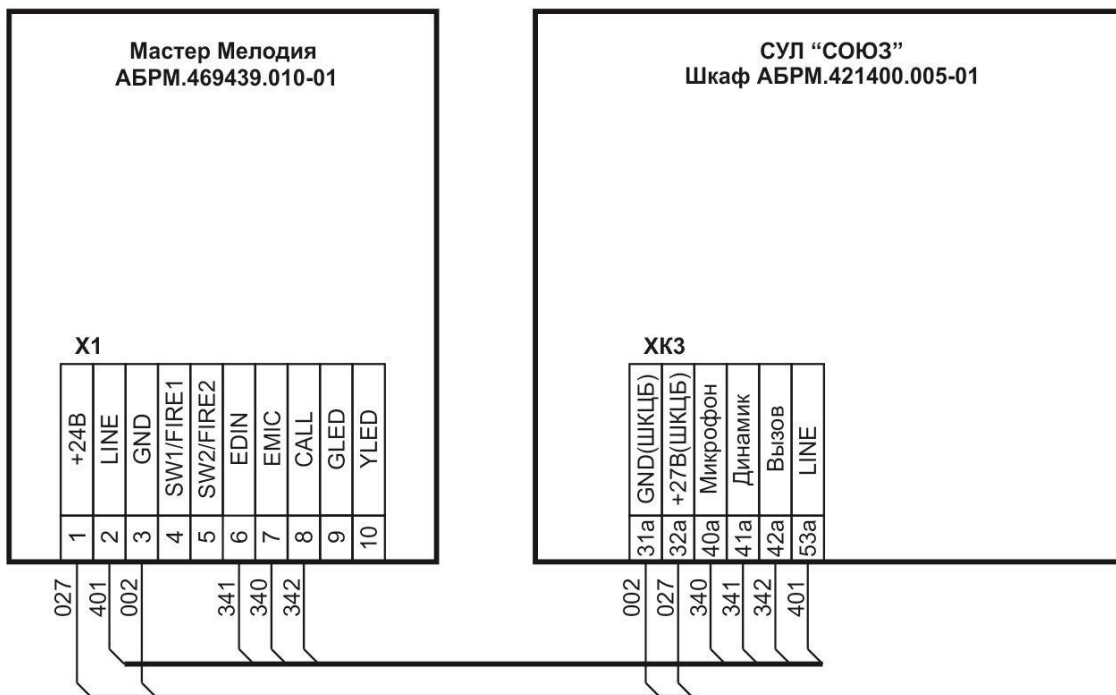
Мастер Мелодия
АБРМ.469439.010-01

X1

| +24B | LINE | GND | SW1/FIRE1 | SW2/FIRE2 | EDIN | EMIC | CALL | GLED | YLED |
|---|---|---|---|---|---|---|---|---|---|
| 1 | 2 | 3 | 4 | 5 | 6 | 7 | 8 | 9 | 10 |

027 401 002 341 340 342

СУЛ "СОЮЗ"
Шкаф АБРМ.421400.005-01

ХК3

| GND(ШКЦБ) | +27В(ШКЦБ) | Микрофон | Динамик | Вызов | LINE |
|---|---|---|---|---|---|
| 31а | 32а | 40а | 41а | 42а | 53а |

002 027 340 341 342 401